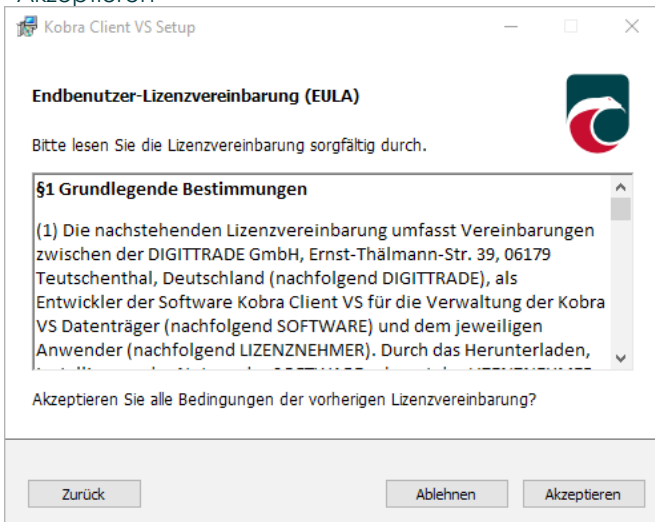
Akzeptieren

Kobra Client VS Setup

Endbenutzer-Lizenzvereinbarung (EULA)

Bitte lesen Sie die Lizenzvereinbarung sorgfältig durch.

§1 Grundlegende Bestimmungen

(1) Die nachstehenden Lizenzvereinbarung umfasst Vereinbarungen zwischen der DIGITTRADE GmbH, Ernst-Thälmann-Str. 39, 06179 Teutschenthal, Deutschland (nachfolgend DIGITTRADE), als Entwickler der Software Kobra Client VS für die Verwaltung der Kobra VS Datenträger (nachfolgend SOFTWARE) und dem jeweiligen Anwender (nachfolgend LIZENZNEHMER). Durch das Herunterladen, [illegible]

Akzeptieren Sie alle Bedingungen der vorherigen Lizenzvereinbarung?

Zurück

Ablehnen

Akzeptieren